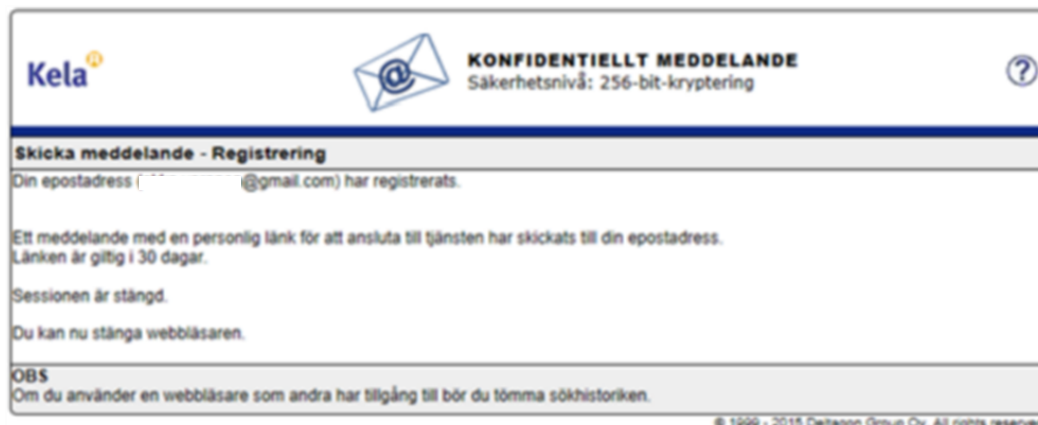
Kela

@

KONFIDENTIELLT MEDDELANDE
Säkerhetsnivå: 256-bit-kryptering

?

Skicka meddelande - Registrering

Din epostadress ([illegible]@gmail.com) har registrerats.

Ett meddelande med en personlig länk för att ansluta till tjänsten har skickats till din epostadress.
Länken är giltig i 30 dagar.

Sessionen är stängd.

Du kan nu stänga webbläsaren.

OBS
Om du använder en webbläsare som andra har tillgång till bör du tömma sökhistoriken.

© 1999 - 2015 Deltagon Group Oy. All rights reserv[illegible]